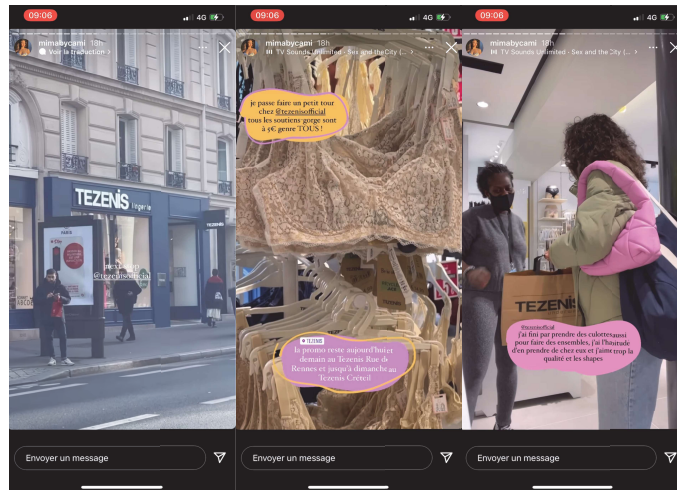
09:06
4G
mimabycami 18h
Voir la traduction
TEZENIS lingerie
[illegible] @tezenisofficial
Envoyer un message

09:06
4G
mimabycami 18h
TV Sounds Unlimited - Sex and the City (...
je passe faire un petit tour chez @tezenisofficial tous les soutiens gorge sont à 5€ genre TOUS !
TEZENIS
la promo reste aujourd'hui et demain au Tezenis Rue de Rennes et jusqu'à dimanche au Tezenis Créteil
Envoyer un message

09:06
4G
mimabycami 18h
TV Sounds Unlimited - Sex and the City (...
TEZENIS
@tezenisofficial
j'ai fini par prendre des culottes aussi pour faire des ensembles, j'ai l'habitude d'en prendre de chez eux et j'aime trop la qualité et les shapes
Envoyer un message